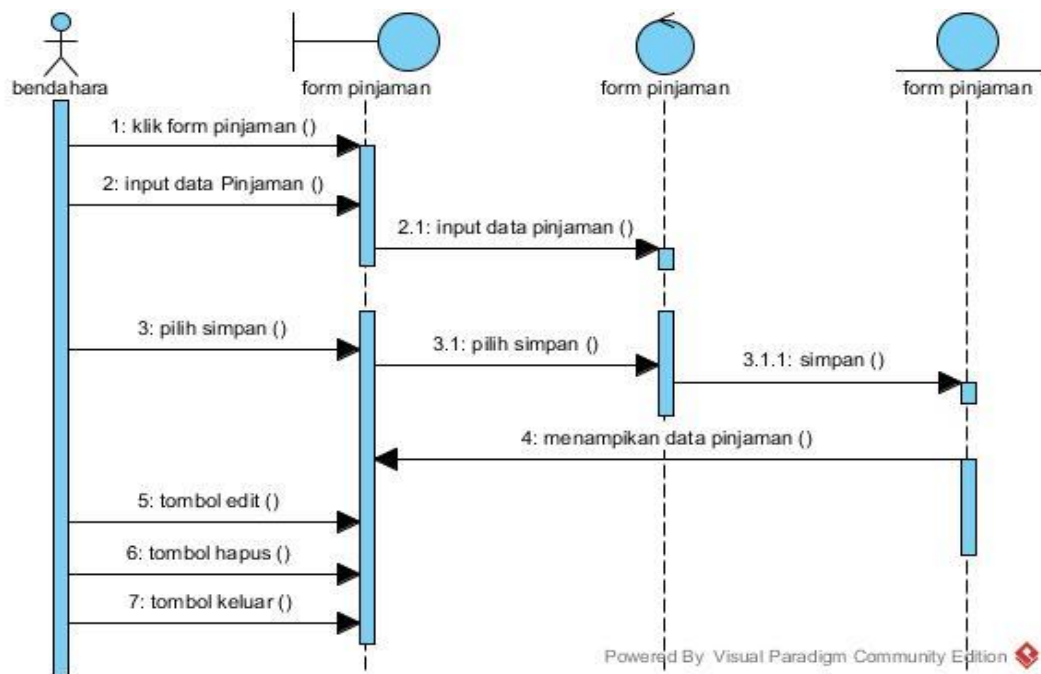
bendahara

form pinjaman

form pinjaman

form pinjaman

1: klik form pinjaman ()

2: input data Pinjaman ()

2.1: input data pinjaman ()

3: pilih simpan ()

3.1: pilih simpan ()

3.1.1: simpan ()

4: menampikan data pinjaman ()

5: tombol edit ()

6: tombol hapus ()

7: tombol keluar ()

Powered By Visual Paradigm Community Edition